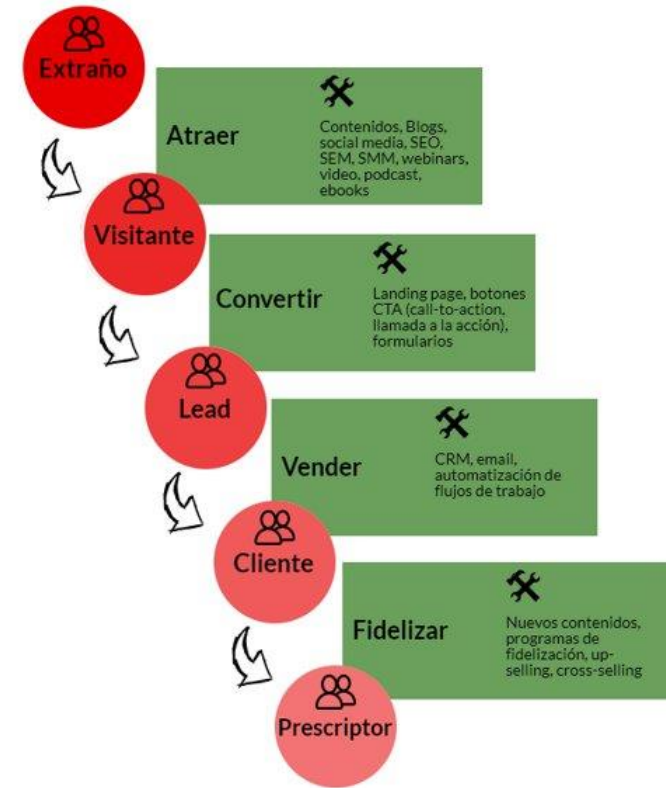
Extraño

Atraer

Contenidos, Blogs, social media, SEO, SEM, SMM, webinars, video, podcast, ebooks

Visitante

Convertir

Landing page, botones CTA (call-to-action, llamada a la acción), formularios

Lead

Vender

CRM, email, automatización de flujos de trabajo

Cliente

Fidelizar

Nuevos contenidos, programas de fidelización, upselling, cross-selling

Prescriptor